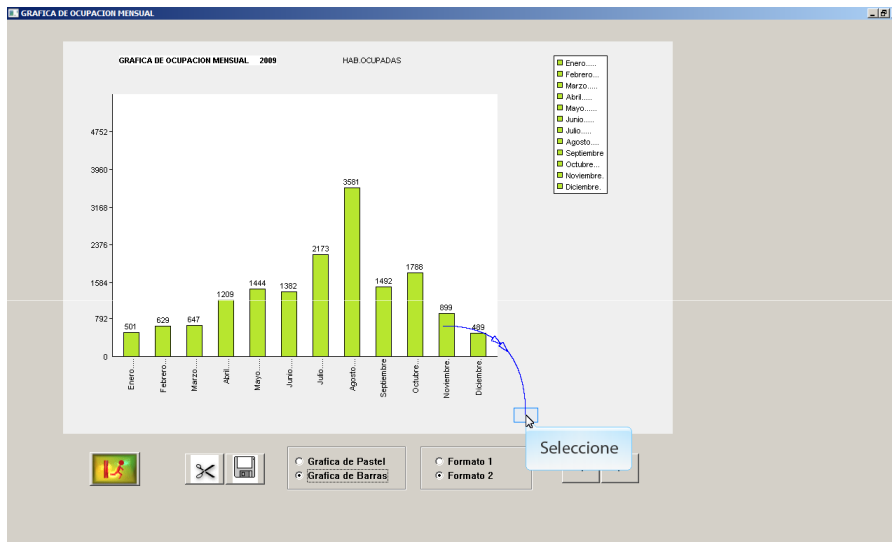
GRAFICA DE OCUPACION MENSUAL

GRAFICA DE OCUPACION MENSUAL 2009 HAB.OCUPADAS

Enero.....
Febrero....
Marzo.....
Abril.....
Mayo......
Junio.....
Julio.....
Agosto....
Septiembre
Octubre...
Noviembre.
Diciembre.

4752
3960
3168
2376
1584
792
0

501
629
647
1209
1444
1382
2173
3581
1492
1788
899
489

Enero.....
Febrero....
Marzo.....
Abril.....
Mayo......
Junio.....
Julio.....
Agosto....
Septiembre
Octubre...
Noviembre.
Diciembre.

Seleccione

Grafica de Pastel
Grafica de Barras

Formato 1
Formato 2